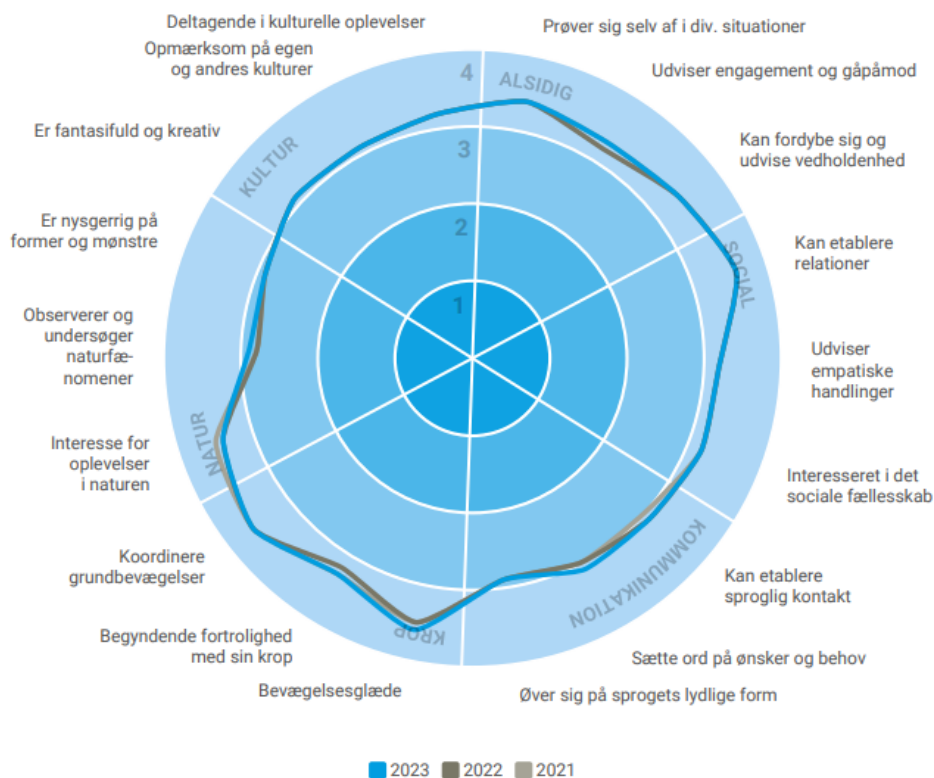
Deltagende i kulturelle oplevelser

Prøver sig selv af i div. situationer

Opmærksom på egen og andres kulturer

Udviser engagement og gåpåmod

4

ALSIDIG

3

KULTUR

Er fantasifuld og kreativ

Kan fordybe sig og udvise vedholdenhed

2

Er nysgerrig på former og mønstre

SOCIAL

Kan etablere relationer

1

Observerer og undersøger naturfænomener

Udviser empatiske handlinger

NATUR

Interesse for oplevelser i naturen

Interesseret i det sociale fællesskab

KOMMUNIKATION

Koordinere grundbevægelser

Kan etablere sproglig kontakt

KROP

Begyndende fortrolighed med sin krop

Sætte ord på ønsker og behov

Bevægelsesglæde

Øver sig på sprogets lydlige form

2023 2022 2021